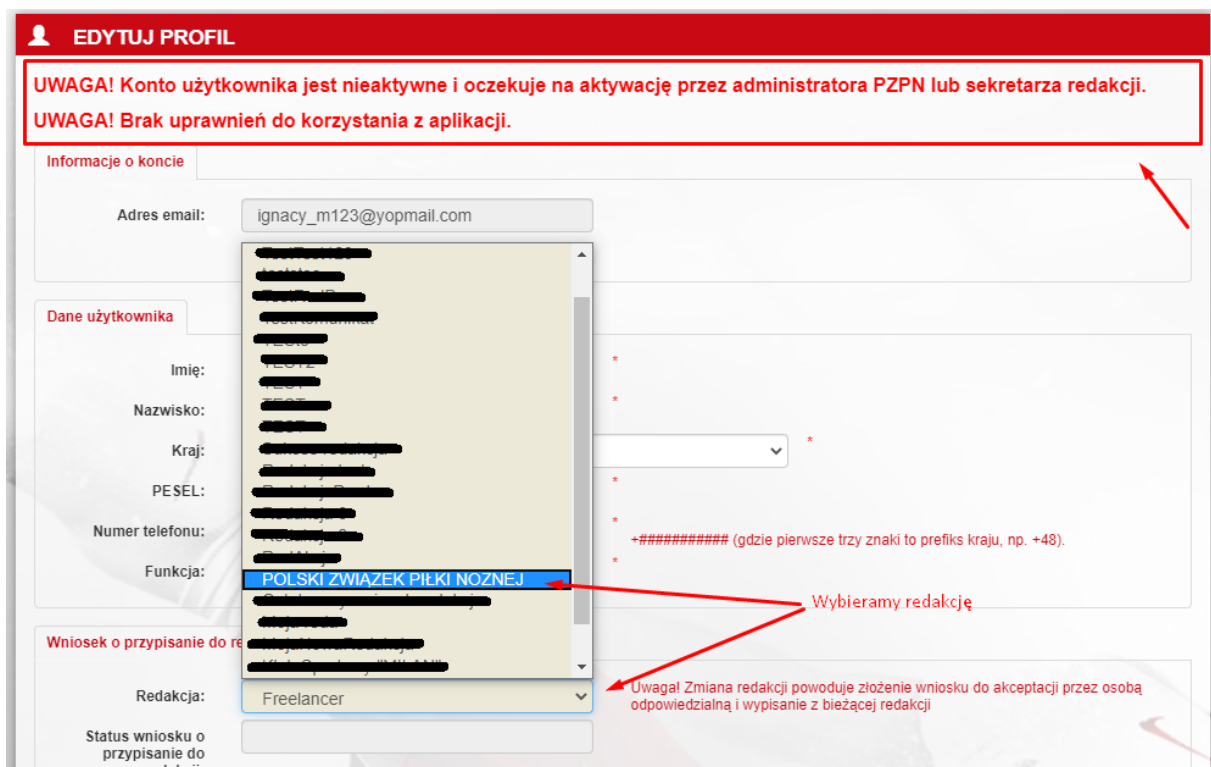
EDYTUJ PROFIL

UWAGA! Konto użytkownika jest nieaktywne i oczekuje na aktywację przez administratora PZPN lub sekretarza redakcji.

UWAGA! Brak uprawnień do korzystania z aplikacji.

Informacje o koncie

Adres email: ignacy_m123@yopmail.com

Dane użytkownika

Imię: *

Nazwisko: *

Kraj: *

PESEL: *

Numer telefonu: * +########### (gdzie pierwsze trzy znaki to prefiks kraju, np. +48).

Funkcja: *

POLSKI ZWIĄZEK PIŁKI NOZNEJ

Wybieramy redakcję

Wniosek o przypisanie do re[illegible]

Redakcja: Freelancer

Uwaga! Zmiana redakcji powoduje złożenie wniosku do akceptacji przez osobą odpowiedzialną i wypisanie z bieżącej redakcji

Status wniosku o przypisanie do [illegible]